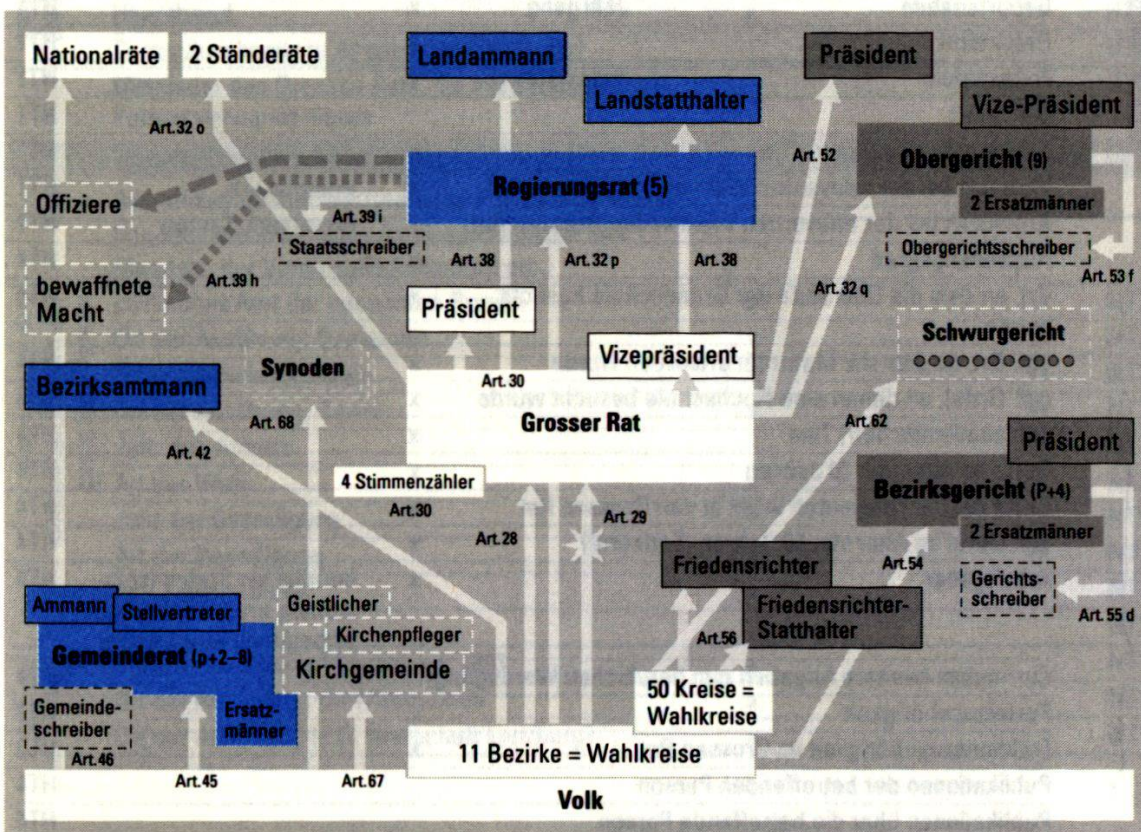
Nationalräte

2 Ständeräte

Landammann

Landstatthalter

Präsident

Vize-Präsident

Art. 32 o

Art. 52

Obergericht (9)

2 Ersatzmänner

Regierungsrat (5)

Offiziere

Art. 39 i

Staatsschreiber

Obergerichtsschreiber

Art. 53 f

Art. 38

Art. 32 p

Art. 38

bewaffnete Macht

Art. 39 h

Art. 32 q

Präsident

Schwurgericht

Vizepräsident

Synoden

Bezirksamtmann

Art. 30

Grosser Rat

Art. 68

Art. 62

Präsident

Art. 42

4 Stimmenzähler

Bezirksgericht (P+4)

Art. 30

Art. 29

2 Ersatzmänner

Art. 28

Friedensrichter

Art. 54

Ammann

Stellvertreter

Geistlicher

Friedensrichter-Statthalter

Gerichtsschreiber

Art. 55 d

Kirchenpfleger

Gemeinderat (p+2–8)

Kirchgemeinde

Art. 56

Gemeindeschreiber

Ersatzmänner

50 Kreise = Wahlkreise

Art. 46

Art. 45

Art. 67

11 Bezirke = Wahlkreise

Volk